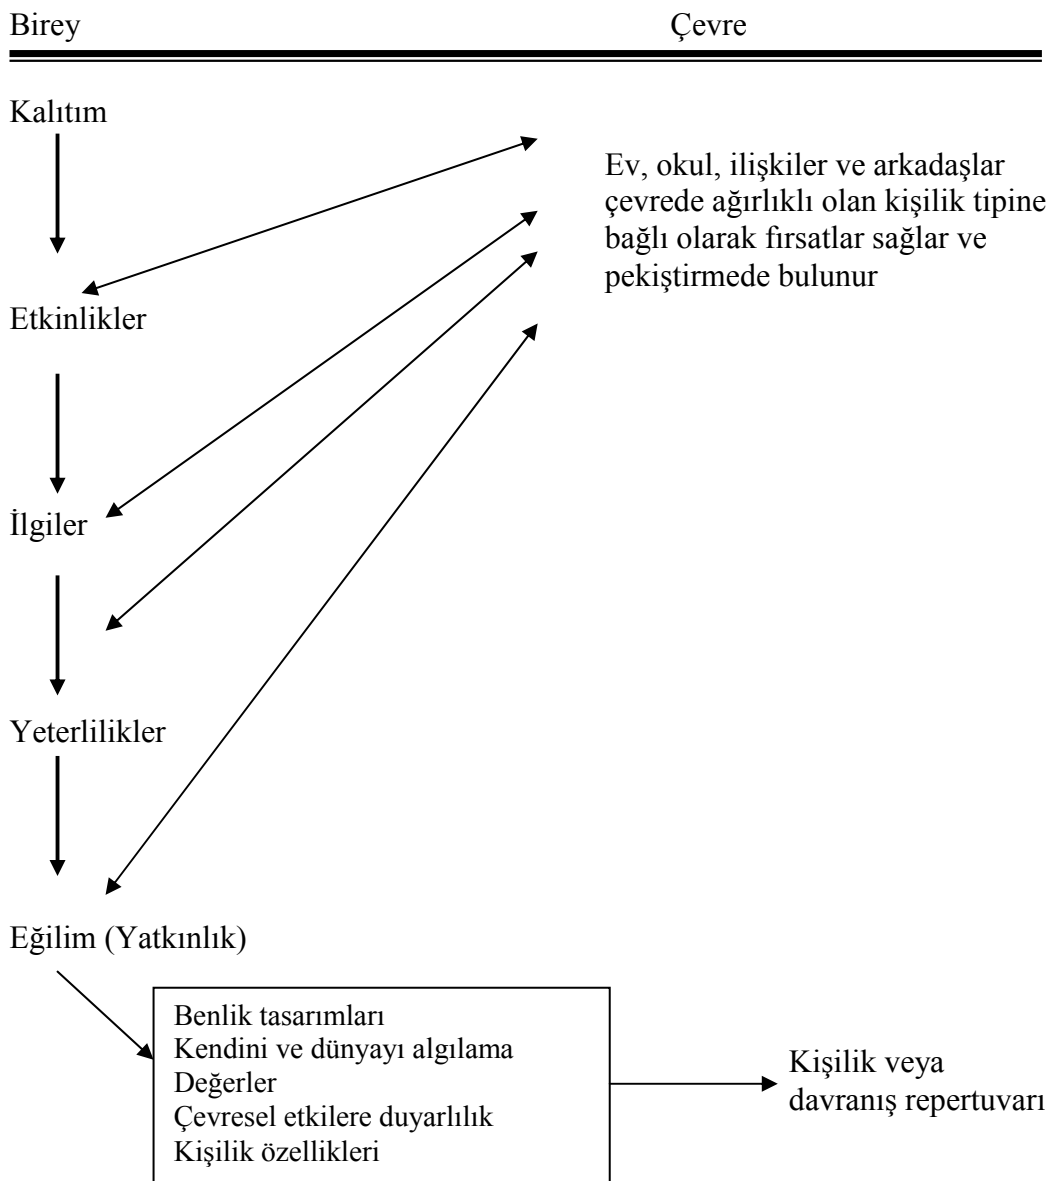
Birey

Çevre

Kalıtım

Ev, okul, ilişkiler ve arkadaşlar çevrede ağırlıklı olan kişilik tipine bağlı olarak fırsatlar sağlar ve pekiştirmede bulunur

Etkinlikler

İlgiler

Yeterlilikler

Eğilim (Yatkınlık)

Benlik tasarımları
Kendini ve dünyayı algılama
Değerler
Çevresel etkilere duyarlılık
Kişilik özellikleri

Kişilik veya davranış repertuvarı